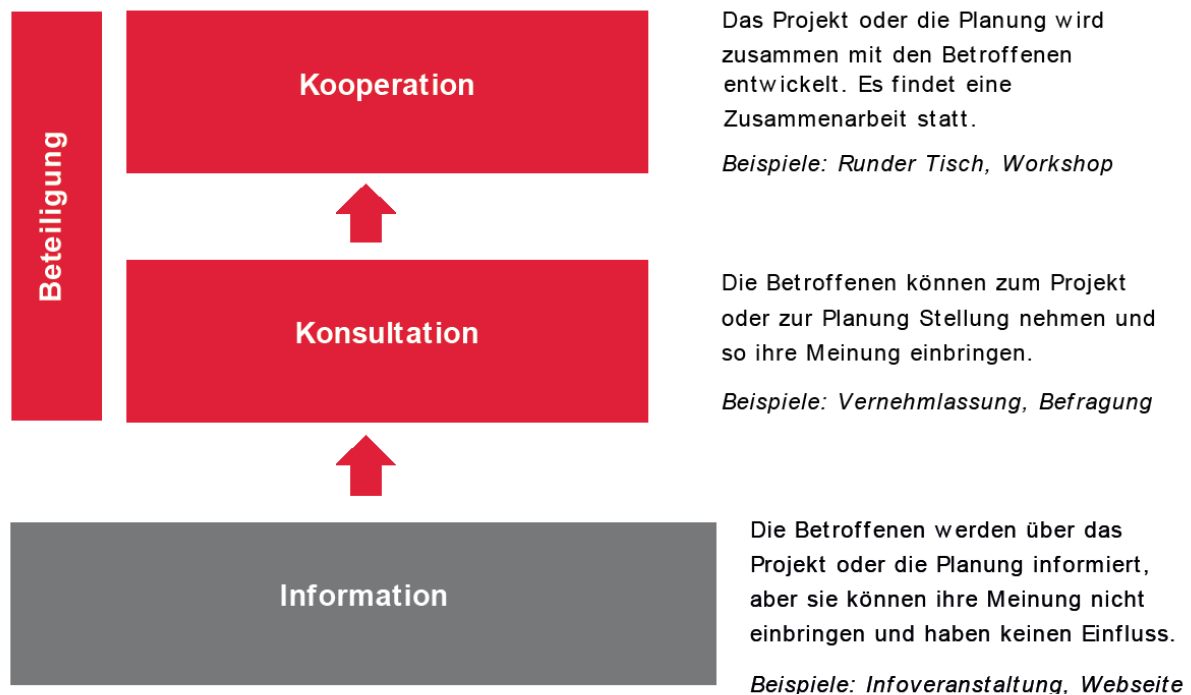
Beteiligung

Kooperation

Das Projekt oder die Planung wird zusammen mit den Betroffenen entwickelt. Es findet eine Zusammenarbeit statt.

*Beispiele: Runder Tisch, Workshop*

Konsultation

Die Betroffenen können zum Projekt oder zur Planung Stellung nehmen und so ihre Meinung einbringen.

*Beispiele: Vernehmlassung, Befragung*

Information

Die Betroffenen werden über das Projekt oder die Planung informiert, aber sie können ihre Meinung nicht einbringen und haben keinen Einfluss.

*Beispiele: Infoveranstaltung, Webseite*